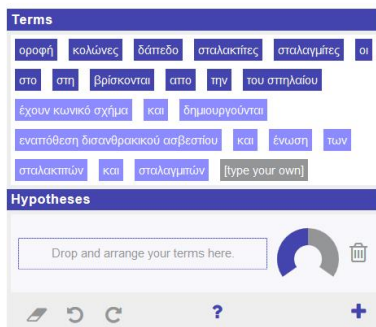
Terms

οροφή κολώνες δάπεδο σταλακτίτες σταλαγμίτες οι

στο στη βρίσκονται απο την του σπηλαίου

έχουν κωνικό σχήμα και δημιουργούνται

εναπόθεση δισανθρακικού ασβεστίου και ένωση των

σταλακτιτών και σταλαγμιτών [type your own]

Hypotheses

Drop and arrange your terms here.

?

+